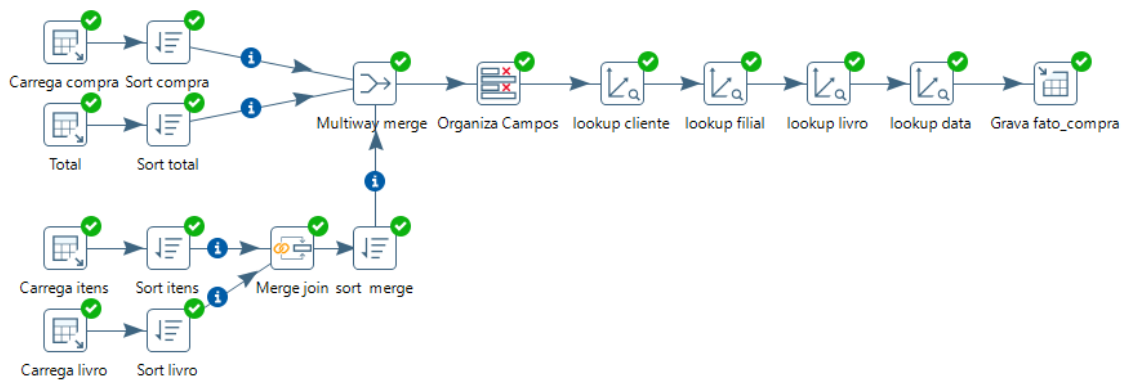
Carrega compra
Sort compra
Total
Sort total
Multiway merge
Organiza Campos
lookup cliente
lookup filial
lookup livro
lookup data
Grava fato_compra
Carrega itens
Sort itens
Merge join
sort merge
Carrega livro
Sort livro